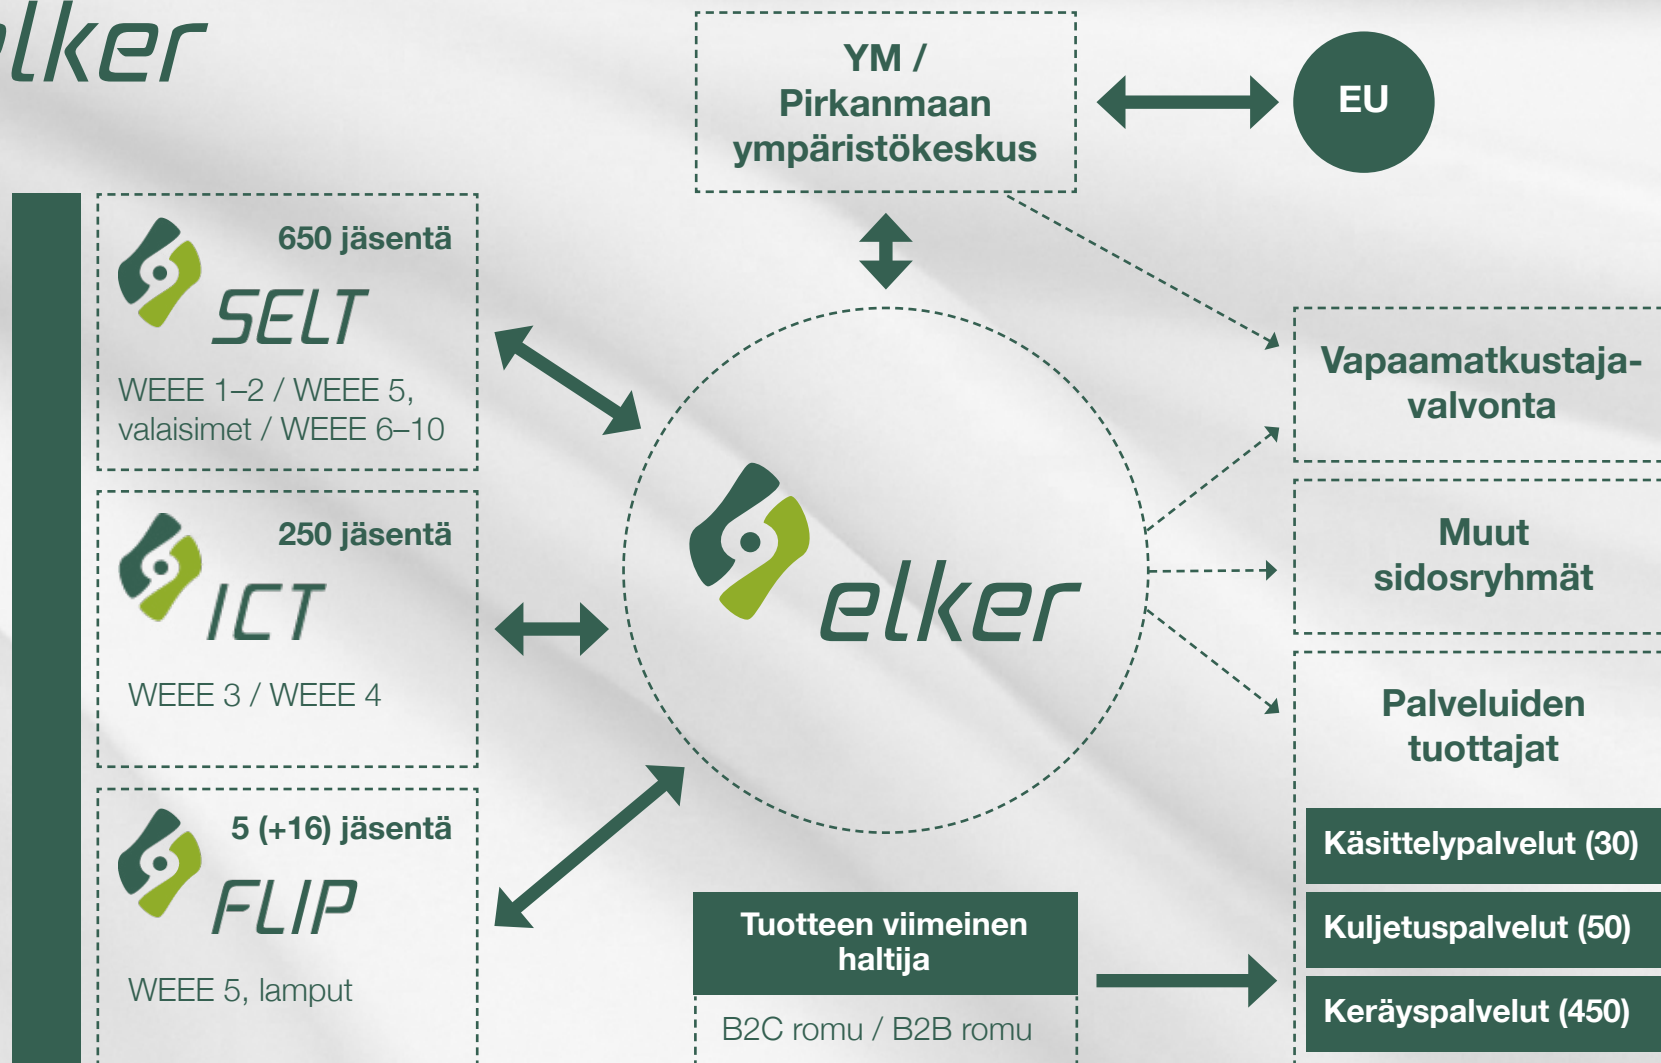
lker

YM / Pirkanmaan ympäristökeskus

EU

650 jäsentä
SELT
WEEE 1–2 / WEEE 5, valaisimet / WEEE 6–10

250 jäsentä
ICT
WEEE 3 / WEEE 4

5 (+16) jäsentä
FLIP
WEEE 5, lamput

elker

Vapaamatkustaja-valvonta

Muut sidosryhmät

Palveluiden tuottajat

Käsittelypalvelut (30)

Kuljetuspalvelut (50)

Keräyspalvelut (450)

Tuotteen viimeinen haltija

B2C romu / B2B romu